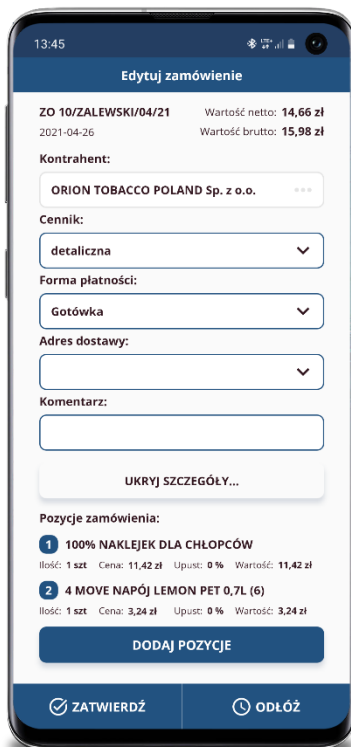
13:45

Edytuj zamówienie

ZO 10/ZALEWSKI/04/21
2021-04-26

Wartość netto: 14,66 zł
Wartość brutto: 15,98 zł

Kontrahent:

ORION TOBACCO POLAND Sp. z o.o.

Cennik:

detaliczna

Forma płatności:

Gotówka

Adres dostawy:

Komentarz:

UKRYJ SZCZEGÓŁY...

Pozycje zamówienia:

1 100% NAKLEJEK DLA CHŁOPCÓW
Ilość: 1 szt Cena: 11,42 zł Upust: 0 % Wartość: 11,42 zł

2 4 MOVE NAPÓJ LEMON PET 0,7L (6)
Ilość: 1 szt Cena: 3,24 zł Upust: 0 % Wartość: 3,24 zł

DODAJ POZYCJE

ZATWIERDŹ

ODŁÓŻ